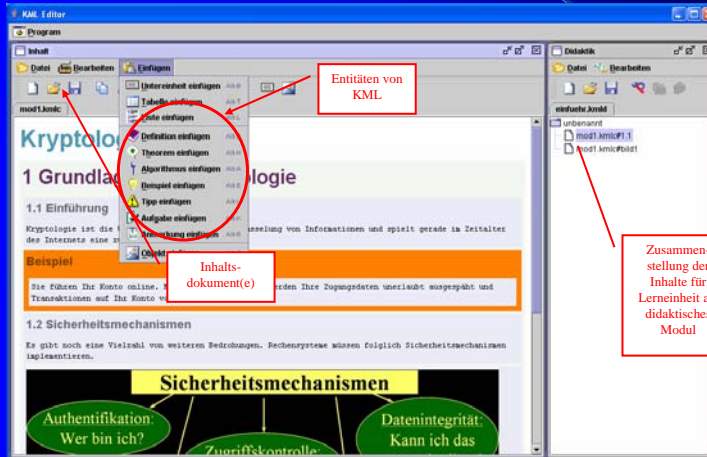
KML Editor

Program

Inhalt

Datei Bearbeiten Einfügen

mod1.kmlc

Untereinheit einfügen Alt-U
Tabelle einfügen Alt-B
Liste einfügen Alt-L
Definition einfügen Alt-D
Theorem einfügen Alt-H
Algorithmus einfügen Alt-G
Beispiel einfügen Alt-E
Tipp einfügen Alt-P
Aufgabe einfügen Alt-F
Anmerkung einfügen Alt-N
Objekt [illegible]

Entitäten von KML

Kryptolog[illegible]

1 Grundlag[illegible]ologie

1.1 Einführung

Kryptologie ist die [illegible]sselung von Informationen und spielt gerade im Zeitalter des Internets eine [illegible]

Beispiel

Sie führen Ihr Konto online. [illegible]rden Ihre Zugangsdaten unerlaubt ausgespäht und Transaktionen auf Ihr Konto v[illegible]

Inhalts-dokument(e)

1.2 Sicherheitsmechanismen

Es gibt noch eine Vielzahl von weiteren Bedrohungen. Rechensysteme müssen folglich Sicherheitsmechanismen implementieren.

Sicherheitsmechanismen

Authentifikation: Wer bin ich?

Zugriffskontrolle

Datenintegrität: Kann ich das

Didaktik

Datei Bearbeiten

einfuehr.kmld

unbenannt
mod1.kmlc#1.1
mod1.kmlc#bild1

Zusammen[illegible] stellung der Inhalte für Lerneinheit a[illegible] didaktischen Modul